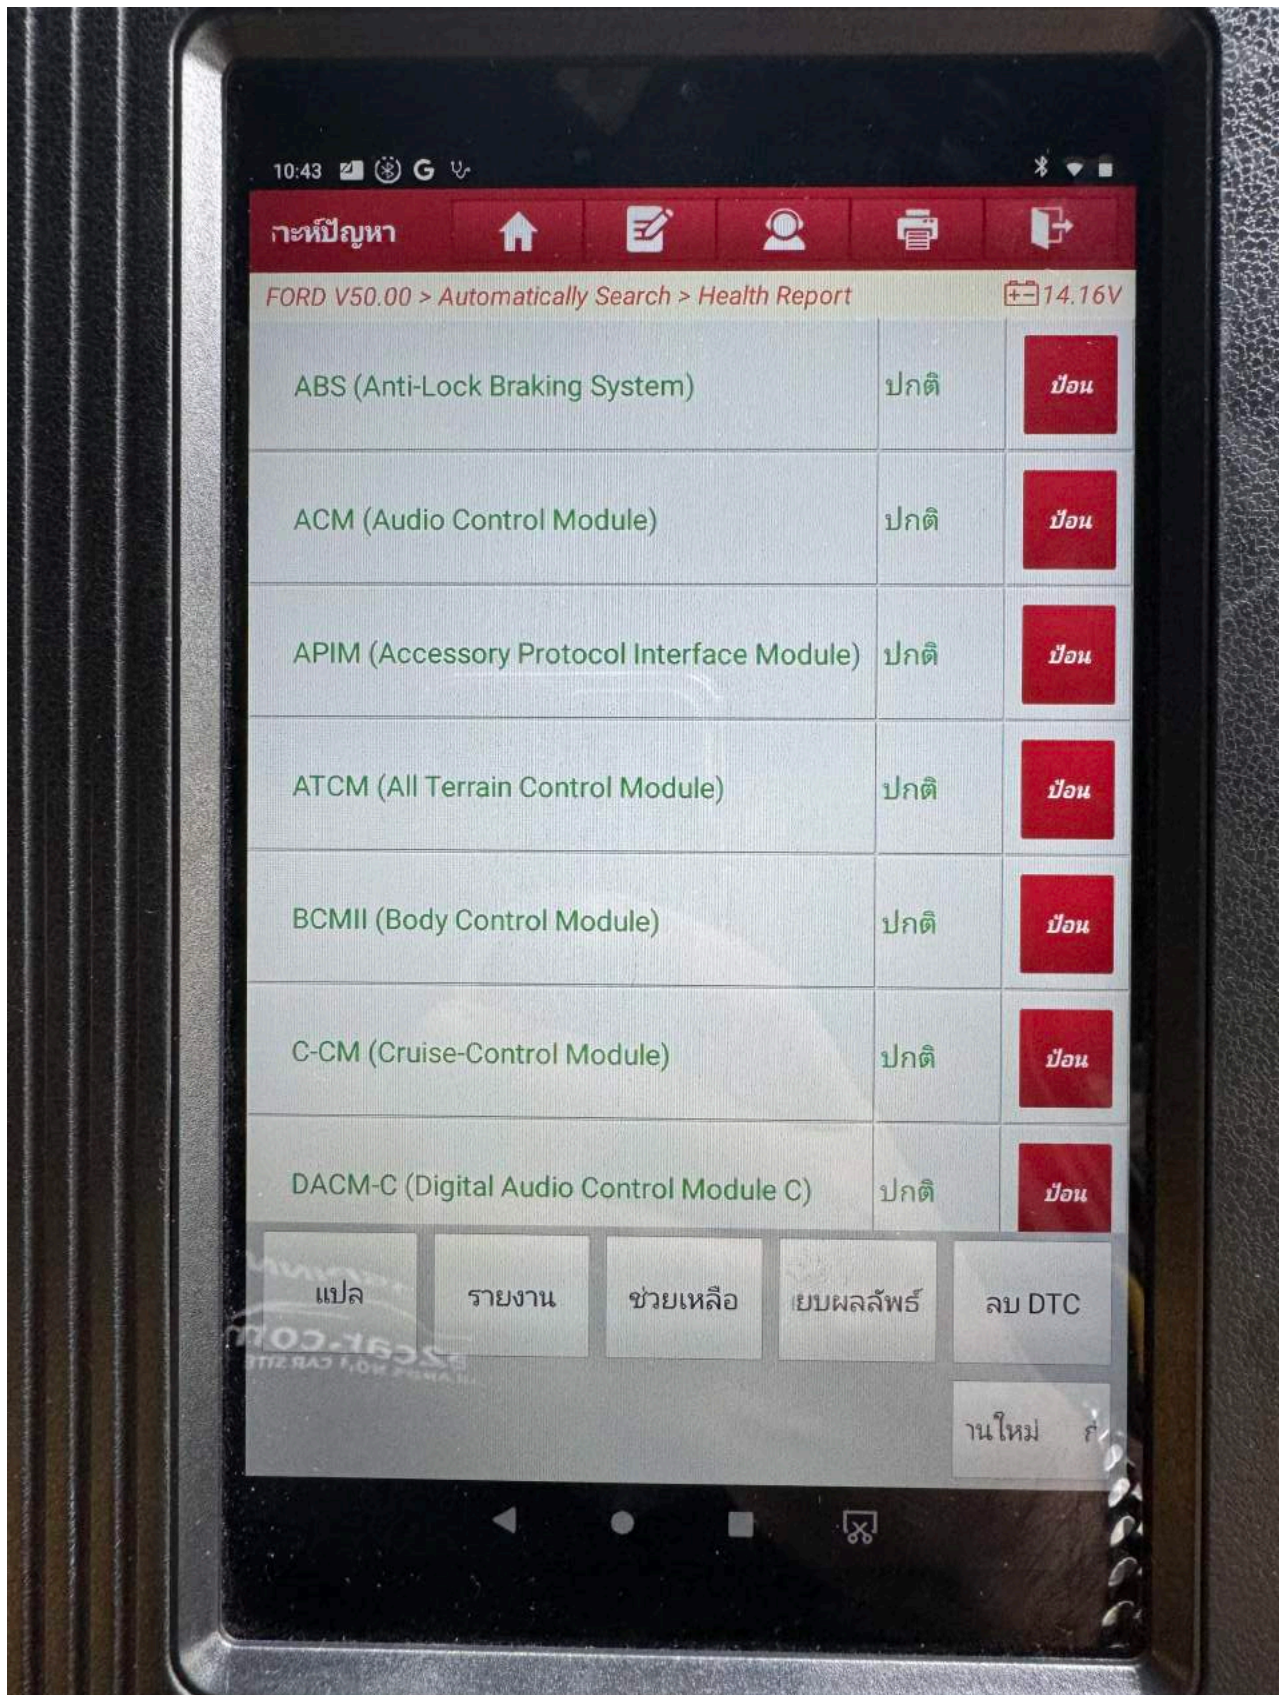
10:43

กะหึปัญหา

FORD V50.00 > Automatically Search > Health Report 14.16V

| | | |
|---|---|---|
| ABS (Anti-Lock Braking System) | ปกติ | ป้อน |
| ACM (Audio Control Module) | ปกติ | ป้อน |
| APIM (Accessory Protocol Interface Module) | ปกติ | ป้อน |
| ATCM (All Terrain Control Module) | ปกติ | ป้อน |
| BCMII (Body Control Module) | ปกติ | ป้อน |
| C-CM (Cruise-Control Module) | ปกติ | ป้อน |
| DACM-C (Digital Audio Control Module C) | ปกติ | ป้อน |

แปล รายงาน ช่วยเหลือ เยบผลลัพธ์ ลบ DTC

านใหม่ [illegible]